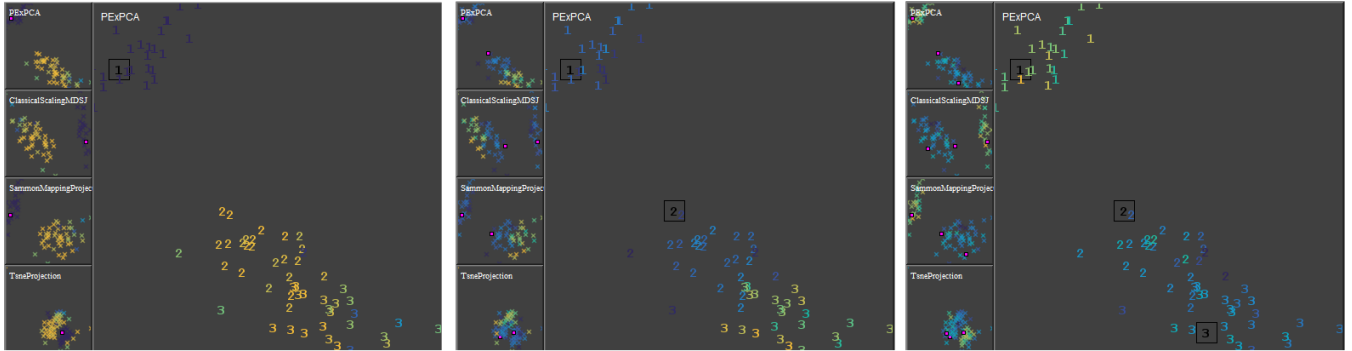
PExPCA

PExPCA

ClassicalScalingMDSJ

SammonMappingProjec

TsneProjection

1

2

3

PExPCA

PExPCA

ClassicalScalingMDSJ

SammonMappingProjec

TsneProjection

1

2

PExPCA

PExPCA

ClassicalScalingMDSJ

SammonMappingProjec

TsneProjection

1

2

3